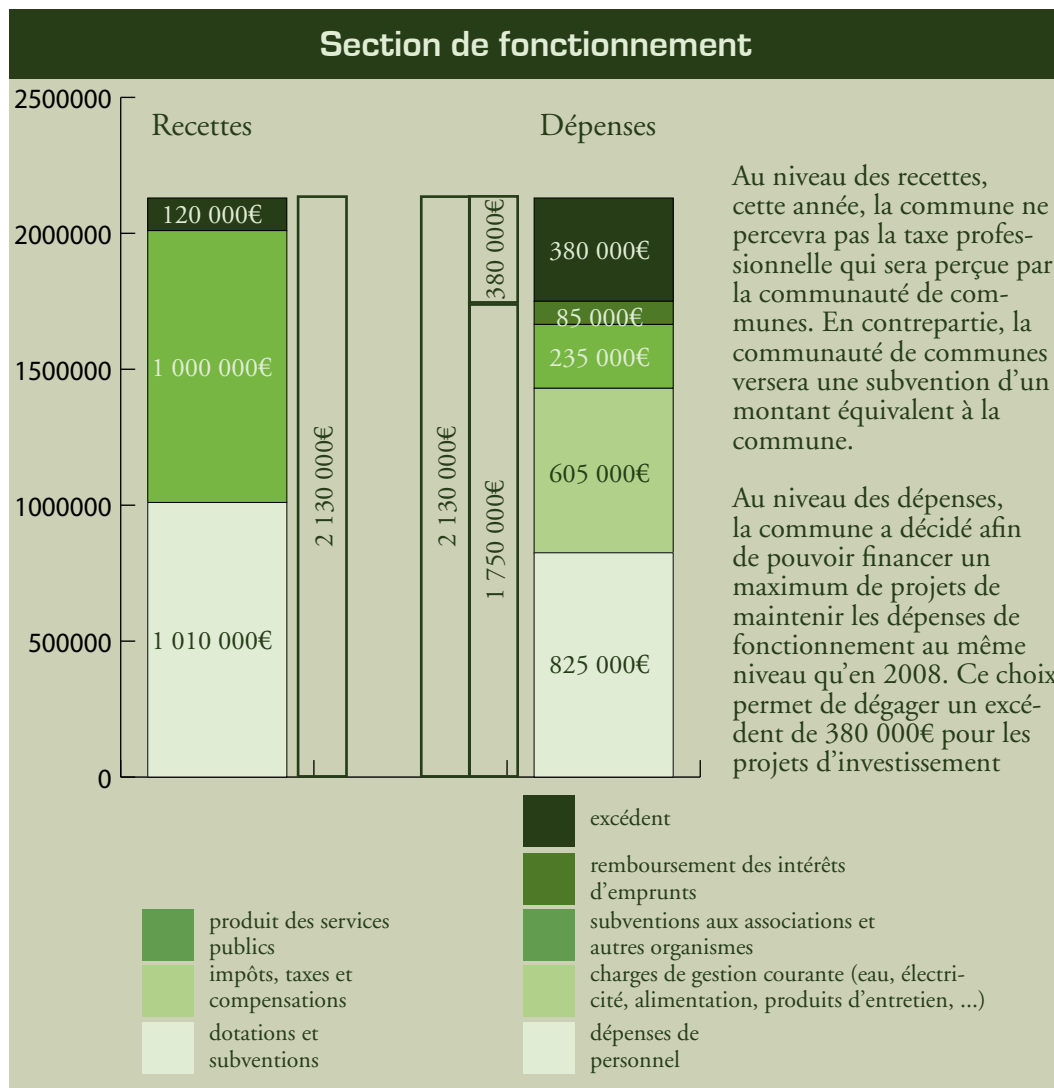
Section de fonctionnement

2500000
2000000
1500000
1000000
500000
0

Recettes

120 000€
1 000 000€
1 010 000€
2 130 000€

Dépenses

2 130 000€
380 000€
1 750 000€
380 000€
85 000€
235 000€
605 000€
825 000€

Au niveau des recettes, cette année, la commune ne percevra pas la taxe professionnelle qui sera perçue par la communauté de communes. En contrepartie, la communauté de communes versera une subvention d'un montant équivalent à la commune.

Au niveau des dépenses, la commune a décidé afin de pouvoir financer un maximum de projets de maintenir les dépenses de fonctionnement au même niveau qu'en 2008. Ce choix permet de dégager un excédent de 380 000€ pour les projets d'investissement

excédent
remboursement des intérêts d'emprunts
subventions aux associations et autres organismes
charges de gestion courante (eau, électricité, alimentation, produits d'entretien, ...)
dépenses de personnel

produit des services publics
impôts, taxes et compensations
dotations et subventions